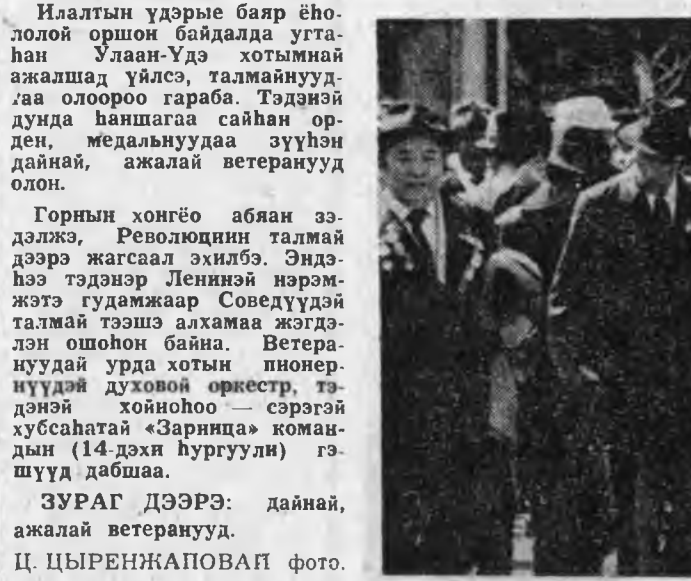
Илалтын үдэрые баяр ёhололой оршон байдалда угтаhан Улаан-Үдэ хотымнай ажалшад үйлсэ, талмайнуудтаа олоороо гараба. Тэдэнэй дунда hаншагаа сайhан орден, медальнуудаа зүүhэн дайнай, ажалай ветеранууд олон.

Горнын хонгёо абяан зэдэлжэ, Революцнин талмай дээрэ жагсаал эхилбэ. Эндэhээ тэдэнэр Ленинэй нэрэмжэтэ гудамжаар Соведүүдэй талмай тээшэ алхамаа жэгдэлэн ошоhон байна. Ветерануудай урда хотын пионернүүдэй духовой оркестр, тэдэнэй хойноhоо — сэрэгэй хубсаhатай «Зарница» командын (14-дэхи hургуули) гэшүүд дабшаа.

ЗУРАГ ДЭЭРЭ: дайнай, ажалай ветеранууд.

Ц. ЦЫРЕНЖАПОВАЙ фото.